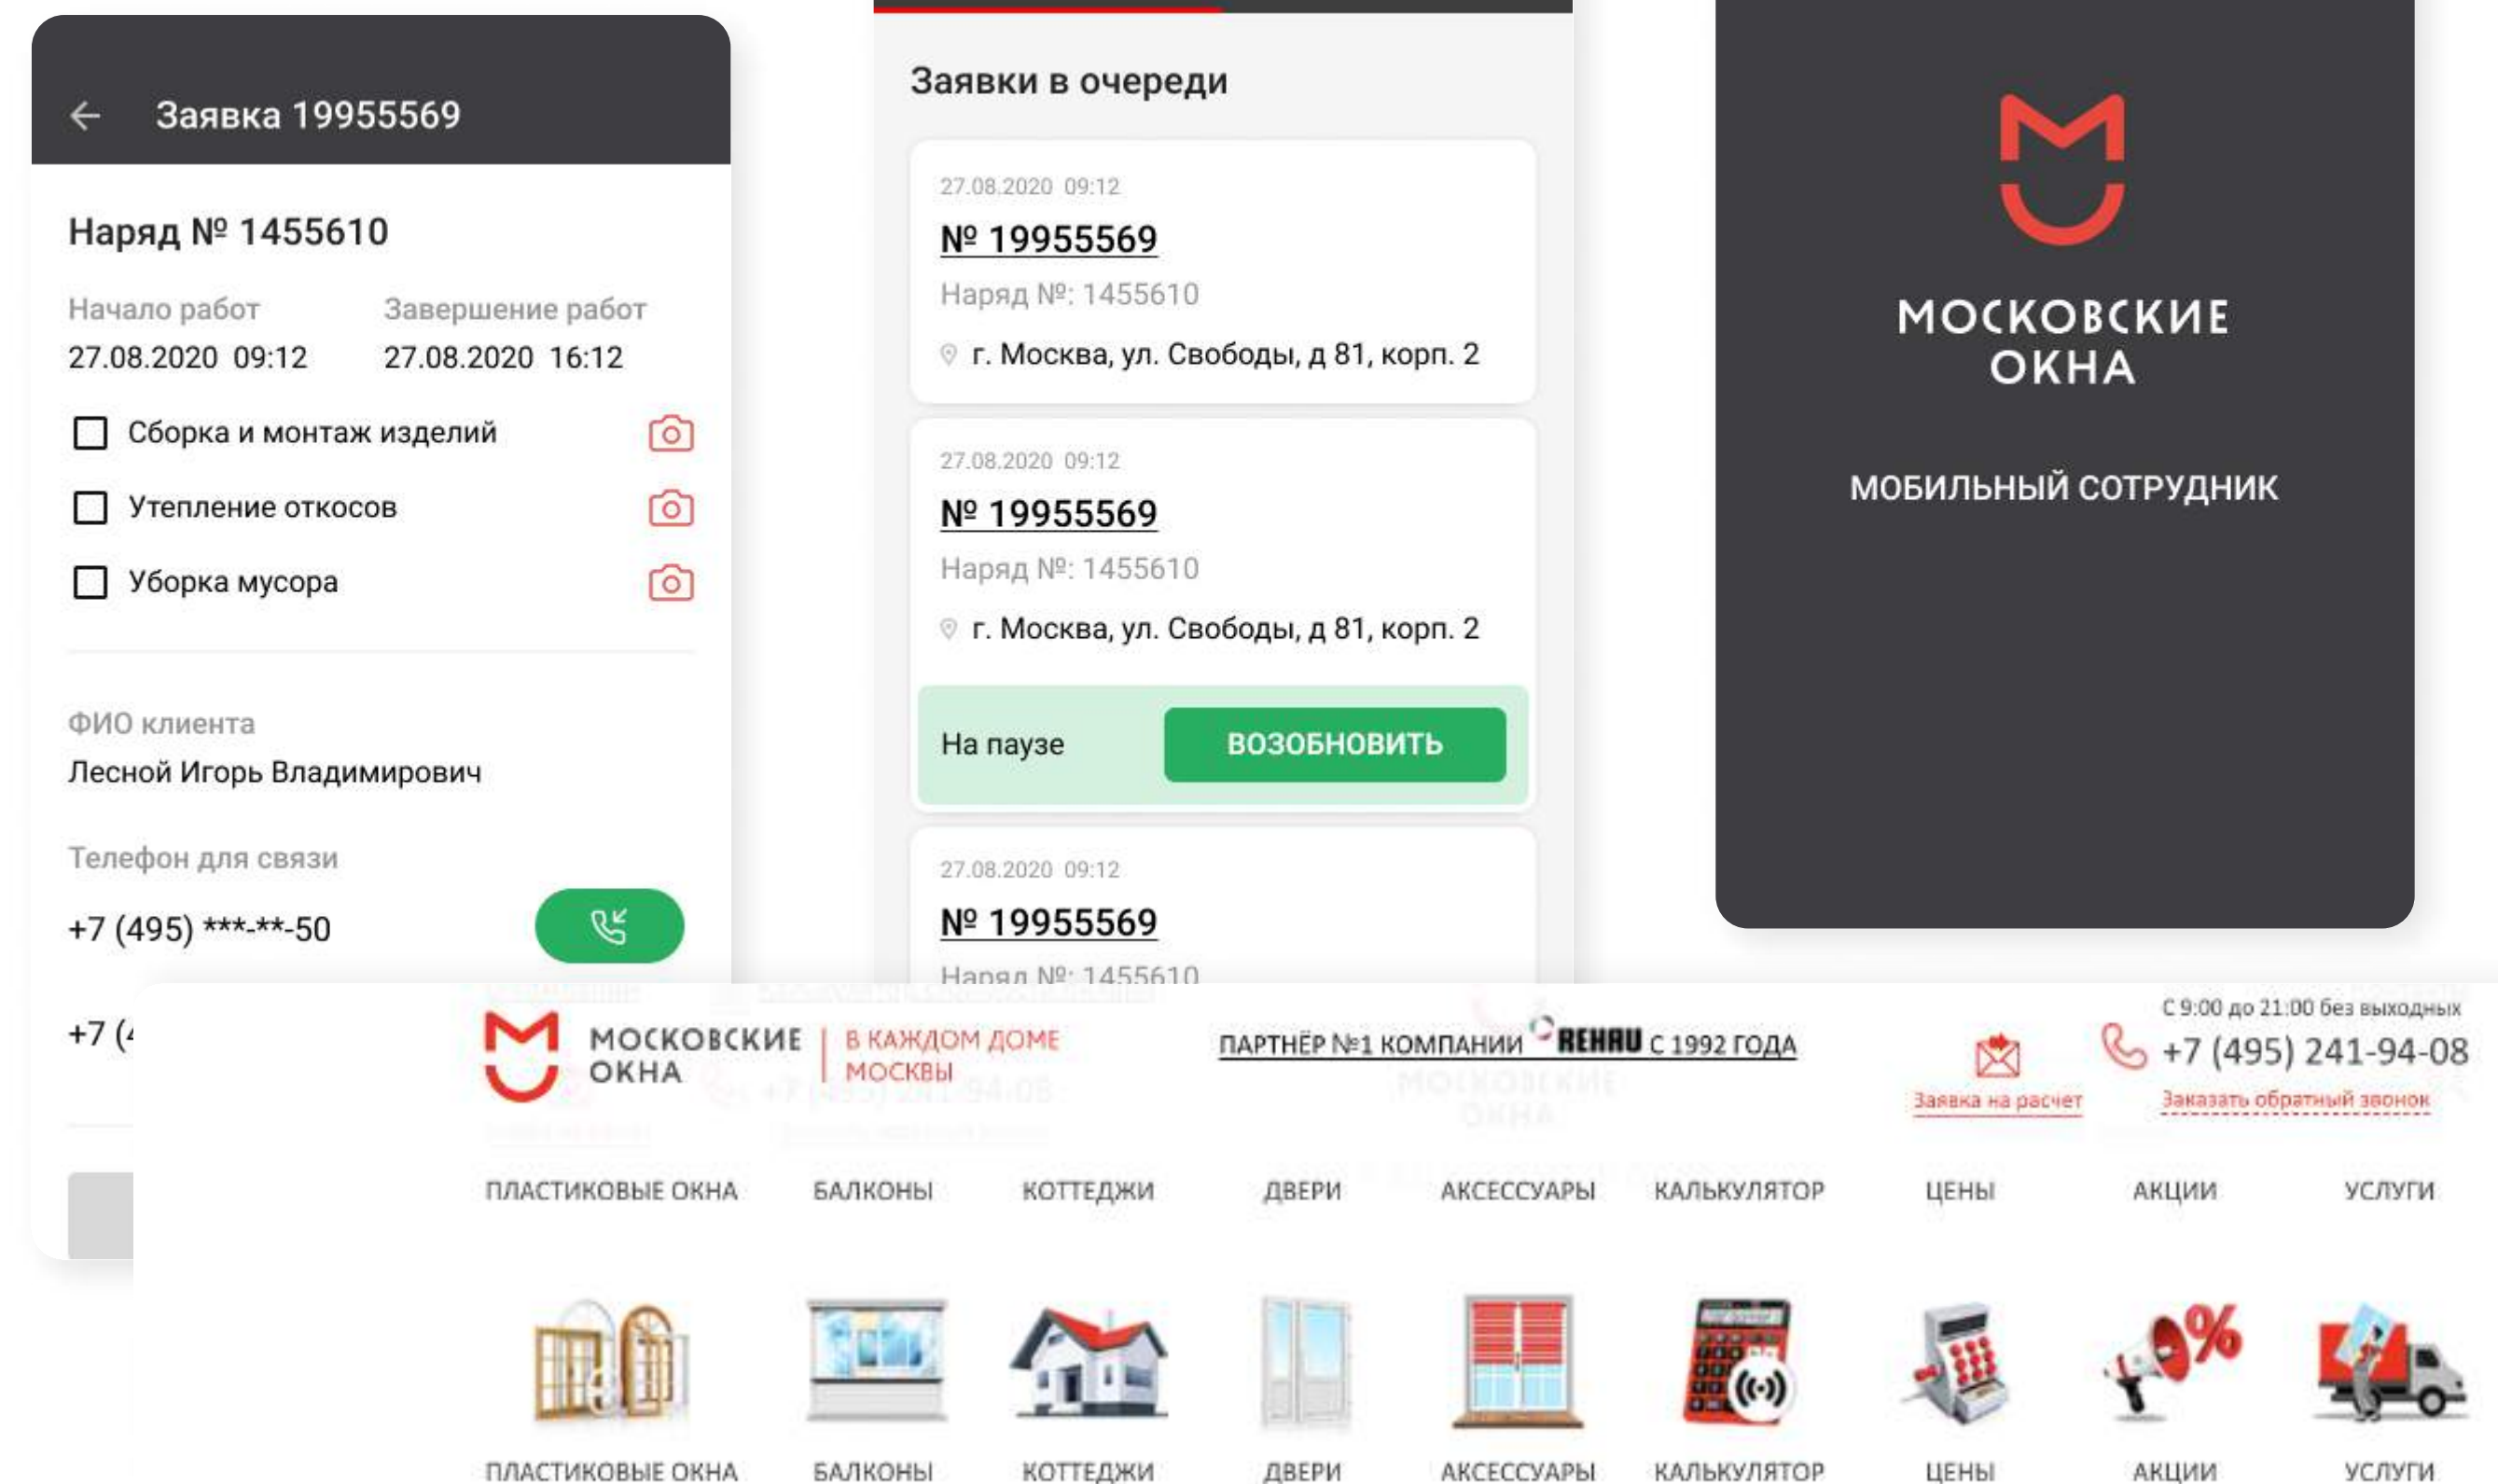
Заявка 19955569

Наряд № 1455610

Начало работ
27.08.2020 09:12

Завершение работ
27.08.2020 16:12

Сборка и монтаж изделий

Утепление откосов

Уборка мусора

ФИО клиента
Лесной Игорь Владимирович

Телефон для связи
+7 (495) ***-**-50

+7 ([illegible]

Заявки в очереди

27.08.2020 09:12
№ 19955569
Наряд №: 1455610
г. Москва, ул. Свободы, д 81, корп. 2

27.08.2020 09:12
№ 19955569
Наряд №: 1455610
г. Москва, ул. Свободы, д 81, корп. 2

На паузе
ВОЗОБНОВИТЬ

27.08.2020 09:12
№ 19955569
Наряд №: 1455610

МОСКОВСКИЕ ОКНА

МОБИЛЬНЫЙ СОТРУДНИК

МОСКОВСКИЕ ОКНА
В КАЖДОМ ДОМЕ МОСКВЫ

ПАРТНЁР №1 КОМПАНИИ REHAU С 1992 ГОДА

Заявка на расчет

С 9:00 до 21:00 без выходных
+7 (495) 241-94-08
Заказать обратный звонок

ПЛАСТИКОВЫЕ ОКНА БАЛКОНЫ КОТТЕДЖИ ДВЕРИ АКСЕССУАРЫ КАЛЬКУЛЯТОР ЦЕНЫ АКЦИИ УСЛУГИ

ПЛАСТИКОВЫЕ ОКНА БАЛКОНЫ КОТТЕДЖИ ДВЕРИ АКСЕССУАРЫ КАЛЬКУЛЯТОР ЦЕНЫ АКЦИИ УСЛУГИ